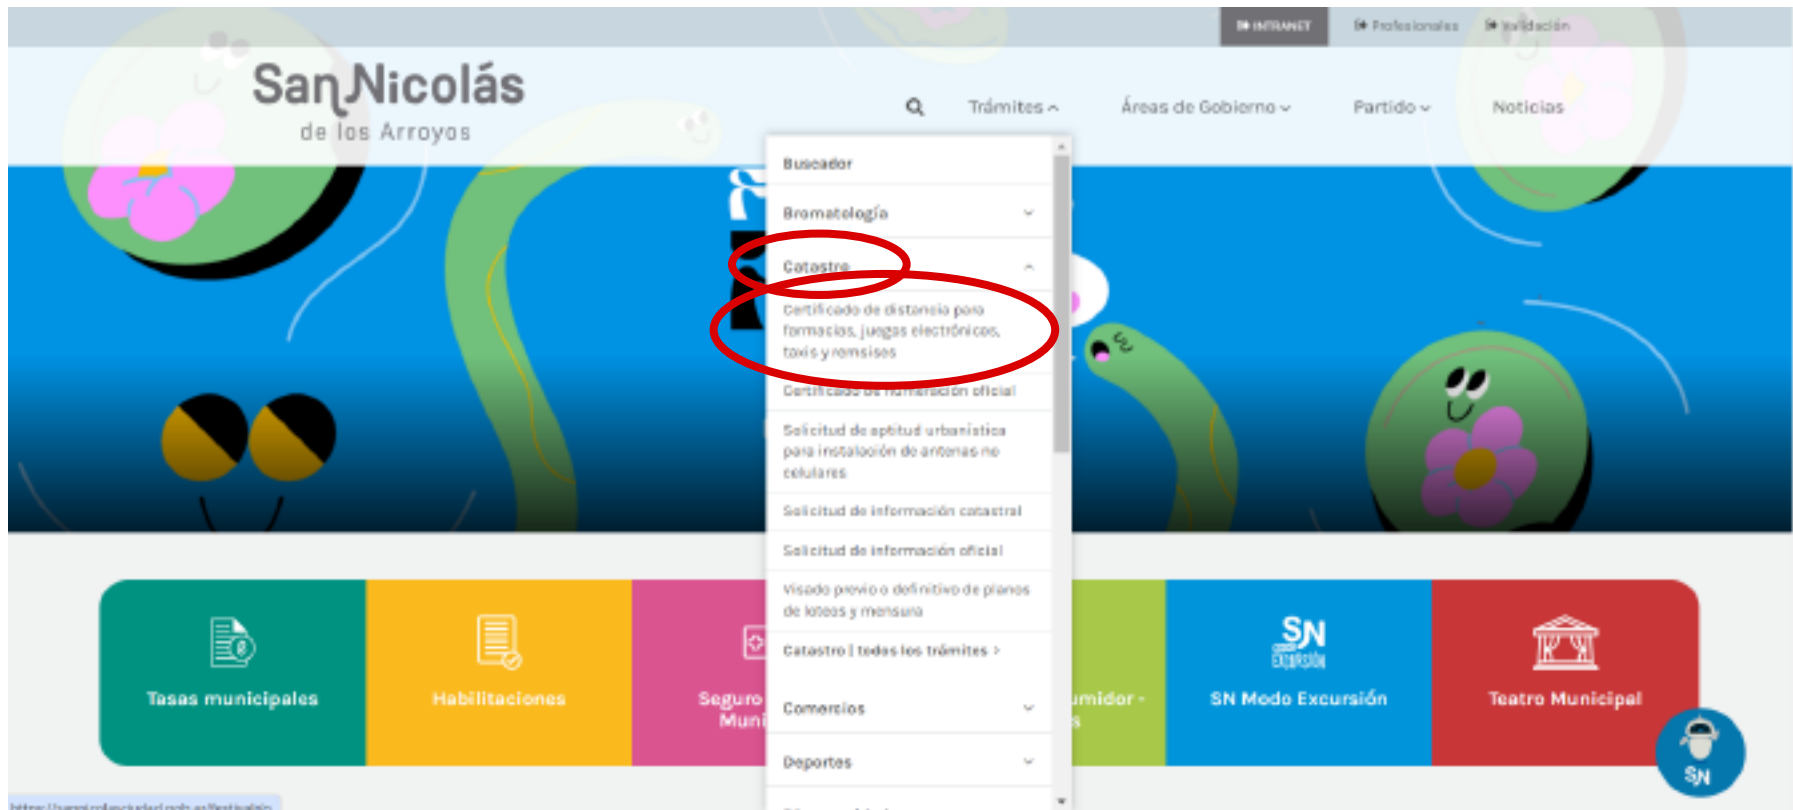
INTRANET Profesionales Validación

SanNicolás de los Arroyos

Trámites ^ Áreas de Gobierno ˅ Partido ˅ Noticias

Buscador

Bromatología ˅

Catastro ^

Certificado de distancia para farmacias, juegos electrónicos, taxis y remises

Certificado de numeración oficial

Solicitud de aptitud urbanística para instalación de antenas no celulares

Solicitud de información catastral

Solicitud de información oficial

Visado previo o definitivo de planos de loteos y mensura

Catastro | todos los trámites >

Comercios ˅

Deportes ˅

Tasas municipales

Habilitaciones

Seguro Muni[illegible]

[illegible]umidor - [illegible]s

SN EXCURSIÓN

SN Modo Excursión

Teatro Municipal

SN

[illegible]